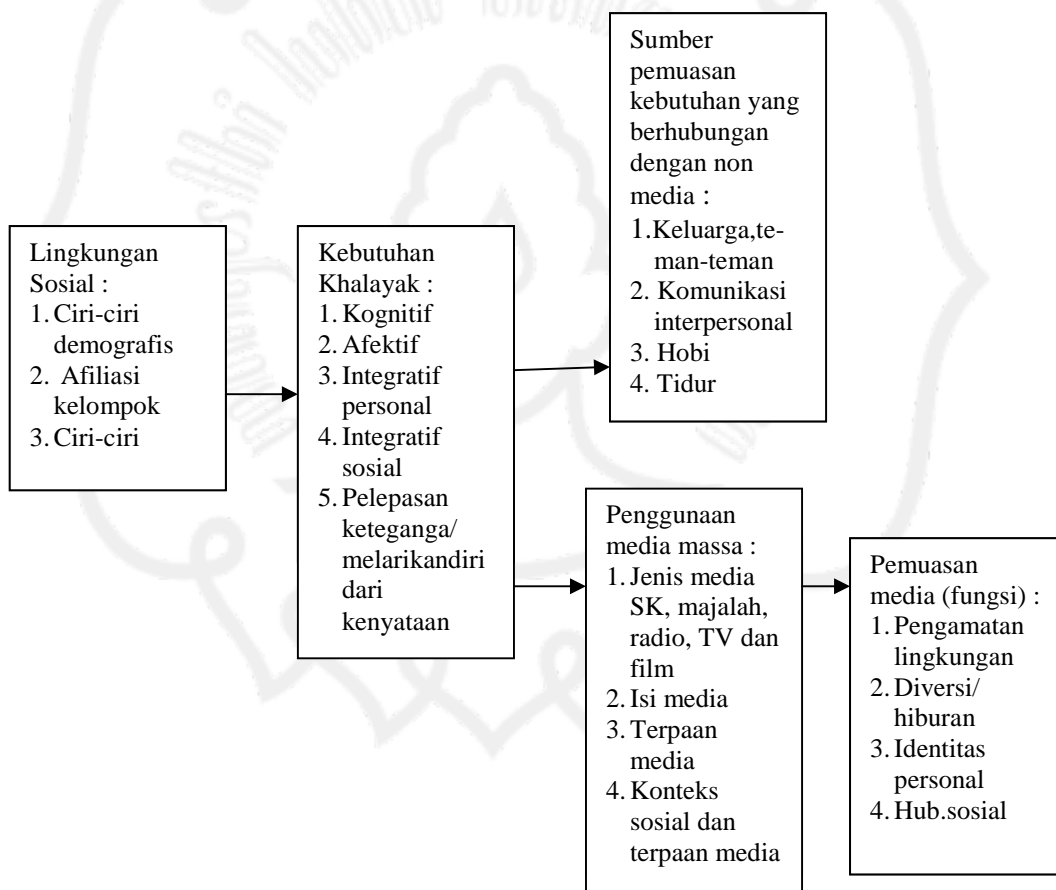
Sumber pemuasan kebutuhan yang berhubungan dengan non media :
1. Keluarga,teman-teman
2. Komunikasi interpersonal
3. Hobi
4. Tidur

Lingkungan Sosial :
1. Ciri-ciri demografis
2. Afiliasi kelompok
3. Ciri-ciri

Kebutuhan Khalayak :
1. Kognitif
2. Afektif
3. Integratif personal
4. Integratif sosial
5. Pelepasan keteganga/ melarikandiri dari kenyataan

Penggunaan media massa :
1. Jenis media SK, majalah, radio, TV dan film
2. Isi media
3. Terpaan media
4. Konteks sosial dan terpaan media

Pemuasan media (fungsi) :
1. Pengamatan lingkungan
2. Diversi/ hiburan
3. Identitas personal
4. Hub.sosial